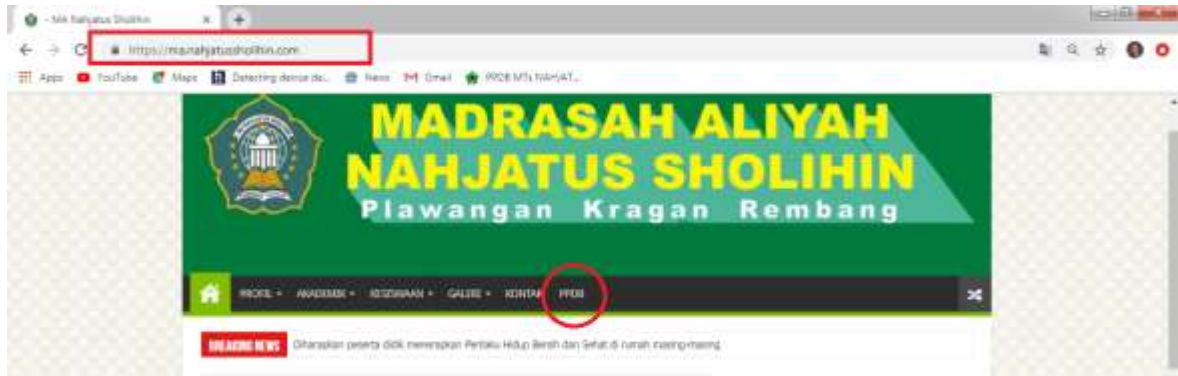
– MA Nahjatus Sholihin ×

https://manahjatussholihin.com

Apps YouTube Maps Detecting device de... News Gmail PPDB MTs NAHJAT...

MADRASAH ALIYAH
NAHJATUS SHOLIHIN
Plawangan Kragan Rembang

PROFIL ▾ AKADEMIK ▾ KESISWAAN ▾ GALERI ▾ KONTAK PPDB

BREAKING NEWS Diharapkan peserta didik menerapkan Perilaku Hidup Bersih dan Sehat di rumah masing-masing